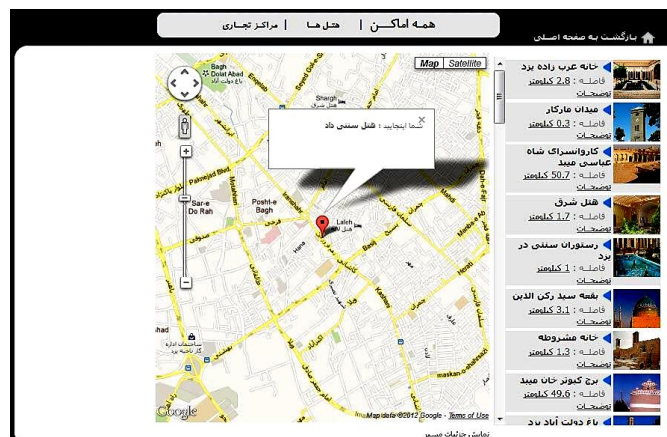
همه اماکـــن | هتل ها | مراکز تجاری

بازگشت به صفحه اصلی

Map Satellite

شما اینجایید : هتل سنتی داد

Bagh
Dolat Abad
Shargh
Pahnejad Bkh
Sar-e Do Rah
Posht-e Bagh
Laleh
Hana

Map data ©2012 Google - Terms of Use

Google

نمایش جزئیات مسیر

خانه عرب زاده یزد
فاصله : 2.8 کیلومتر
توضیحات

میدان مارکار
فاصله : 0.3 کیلومتر
توضیحات

کاروانسرای شاه عباسی میبد
فاصله : 50.7 کیلومتر
توضیحات

هتل شرق
فاصله : 1.7 کیلومتر
توضیحات

رستوران سنتی در یزد
فاصله : 1 کیلومتر
توضیحات

بقعه سید رکن الدین
فاصله : 3.1 کیلومتر
توضیحات

خانه مشروطه
فاصله : 1.3 کیلومتر
توضیحات

برج کبوتر خان میبد
فاصله : 49.6 کیلومتر
توضیحات

باغ دولت آباد یزد